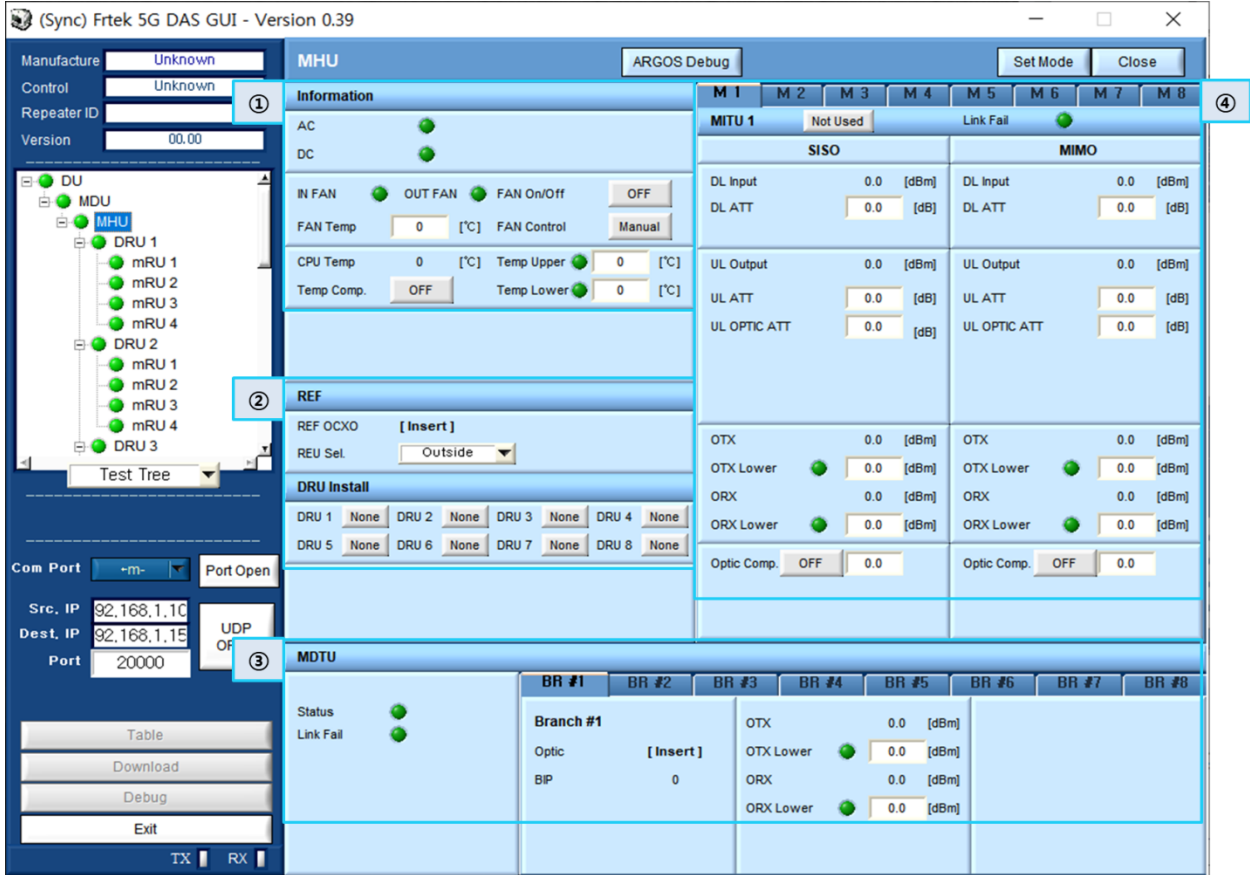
(Sync) Frtek 5G DAS GUI - Version 0.39

Manufacture Unknown
Control Unknown
Repeater ID
Version 00.00

DU
MDU
MHU
DRU 1
mRU 1
mRU 2
mRU 3
mRU 4
DRU 2
mRU 1
mRU 2
mRU 3
mRU 4
DRU 3

Test Tree

Com Port -m- Port Open
Src. IP 92,168,1,10
Dest. IP 92,168,1,15
Port 20000
UDP OF

Table
Download
Debug
Exit
TX RX

MHU ARGOS Debug Set Mode Close

① Information
AC
DC
IN FAN OUT FAN FAN On/Off OFF
FAN Temp 0 [°C] FAN Control Manual
CPU Temp 0 [°C] Temp Upper 0 [°C]
Temp Comp. OFF Temp Lower 0 [°C]

② REF
REF OCXO [Insert]
REU Sel. Outside

DRU Install
DRU 1 None DRU 2 None DRU 3 None DRU 4 None
DRU 5 None DRU 6 None DRU 7 None DRU 8 None

④ M 1 M 2 M 3 M 4 M 5 M 6 M 7 M 8
MITU 1 Not Used Link Fail

| SISO | | | MIMO | | |
|---|---|---|---|---|---|
| DL Input | 0.0 | [dBm] | DL Input | 0.0 | [dBm] |
| DL ATT | 0.0 | [dB] | DL ATT | 0.0 | [dB] |
| UL Output | 0.0 | [dBm] | UL Output | 0.0 | [dBm] |
| UL ATT | 0.0 | [dB] | UL ATT | 0.0 | [dB] |
| UL OPTIC ATT | 0.0 | [dB] | UL OPTIC ATT | 0.0 | [dB] |
| OTX | 0.0 | [dBm] | OTX | 0.0 | [dBm] |
| OTX Lower | 0.0 | [dBm] | OTX Lower | 0.0 | [dBm] |
| ORX | 0.0 | [dBm] | ORX | 0.0 | [dBm] |
| ORX Lower | 0.0 | [dBm] | ORX Lower | 0.0 | [dBm] |
| Optic Comp. OFF | 0.0 | | Optic Comp. OFF | 0.0 | |

③ MDTU
Status
Link Fail
BR #1 BR #2 BR #3 BR #4 BR #5 BR #6 BR #7 BR #8
Branch #1
Optic [Insert]
BIP 0
OTX 0.0 [dBm]
OTX Lower 0.0 [dBm]
ORX 0.0 [dBm]
ORX Lower 0.0 [dBm]